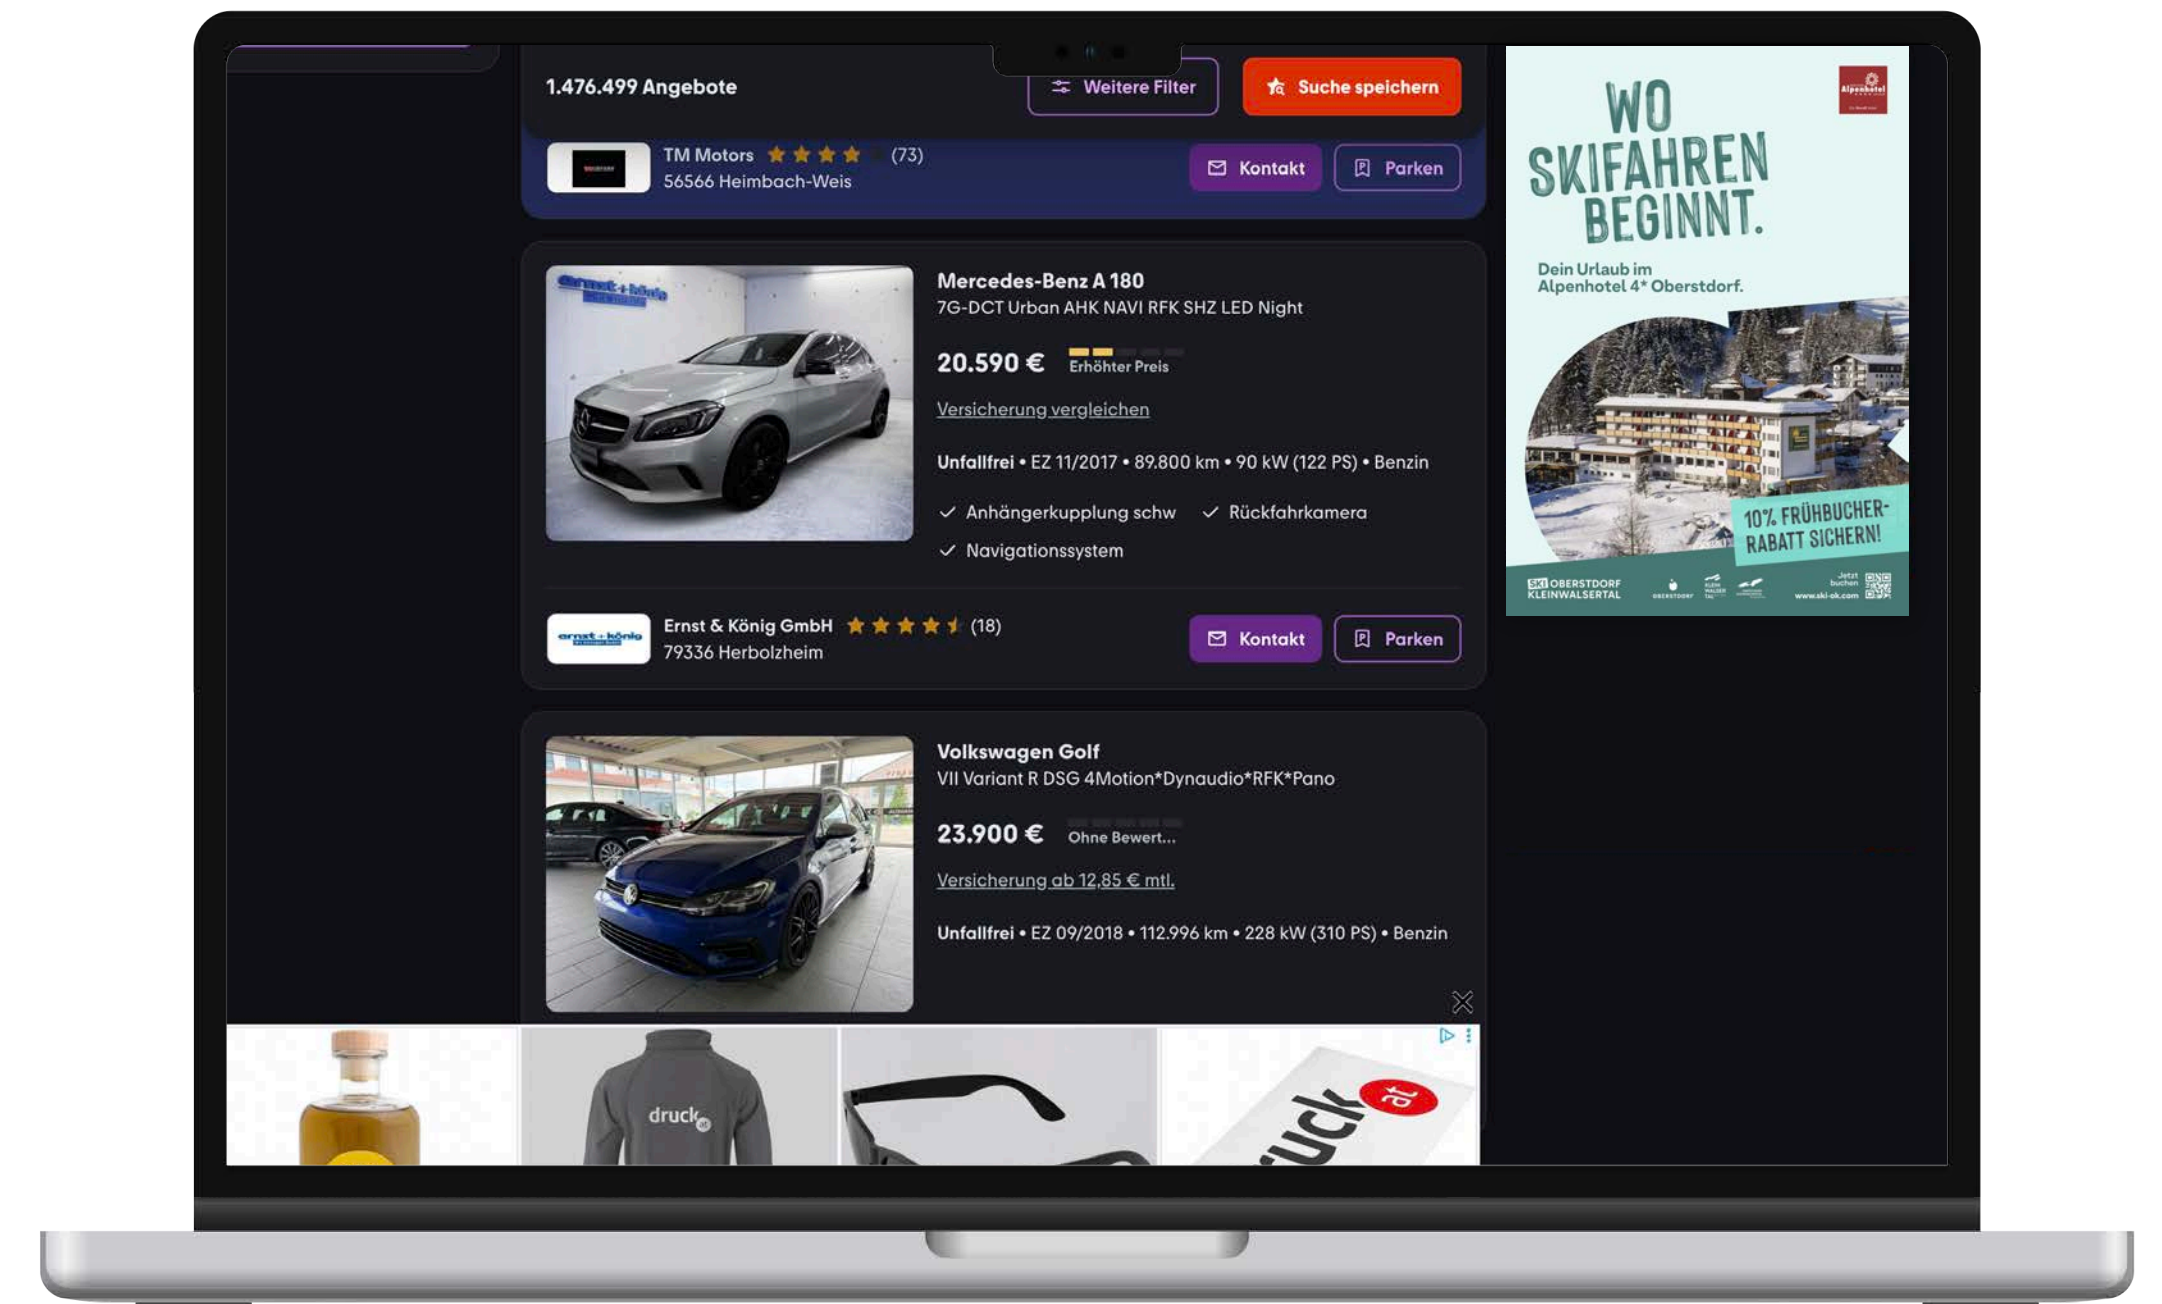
1.476.499 Angebote

Weitere Filter

Suche speichern

TM Motors (73)
56566 Heimbach-Weis

Kontakt

Parken

Mercedes-Benz A 180
7G-DCT Urban AHK NAVI RFK SHZ LED Night

20.590 €

Erhöhter Preis

Versicherung vergleichen

Unfallfrei • EZ 11/2017 • 89.800 km • 90 kW (122 PS) • Benzin

Anhängerkupplung schw

Rückfahrkamera

Navigationssystem

Ernst & König GmbH (18)
79336 Herbolzheim

Kontakt

Parken

Volkswagen Golf
VII Variant R DSG 4Motion*Dynaudio*RFK*Pano

23.900 €

Ohne Bewert...

Versicherung ab 12,85 € mtl.

Unfallfrei • EZ 09/2018 • 112.996 km • 228 kW (310 PS) • Benzin

WO SKIFAHREN BEGINNT.

Dein Urlaub im Alpenhotel 4* Oberstdorf.

10% FRÜHBUCHER-RABATT SICHERN!

SKI OBERSTDORF KLEINWALSERTAL

Jetzt buchen

www.ski-ok.com

druck at